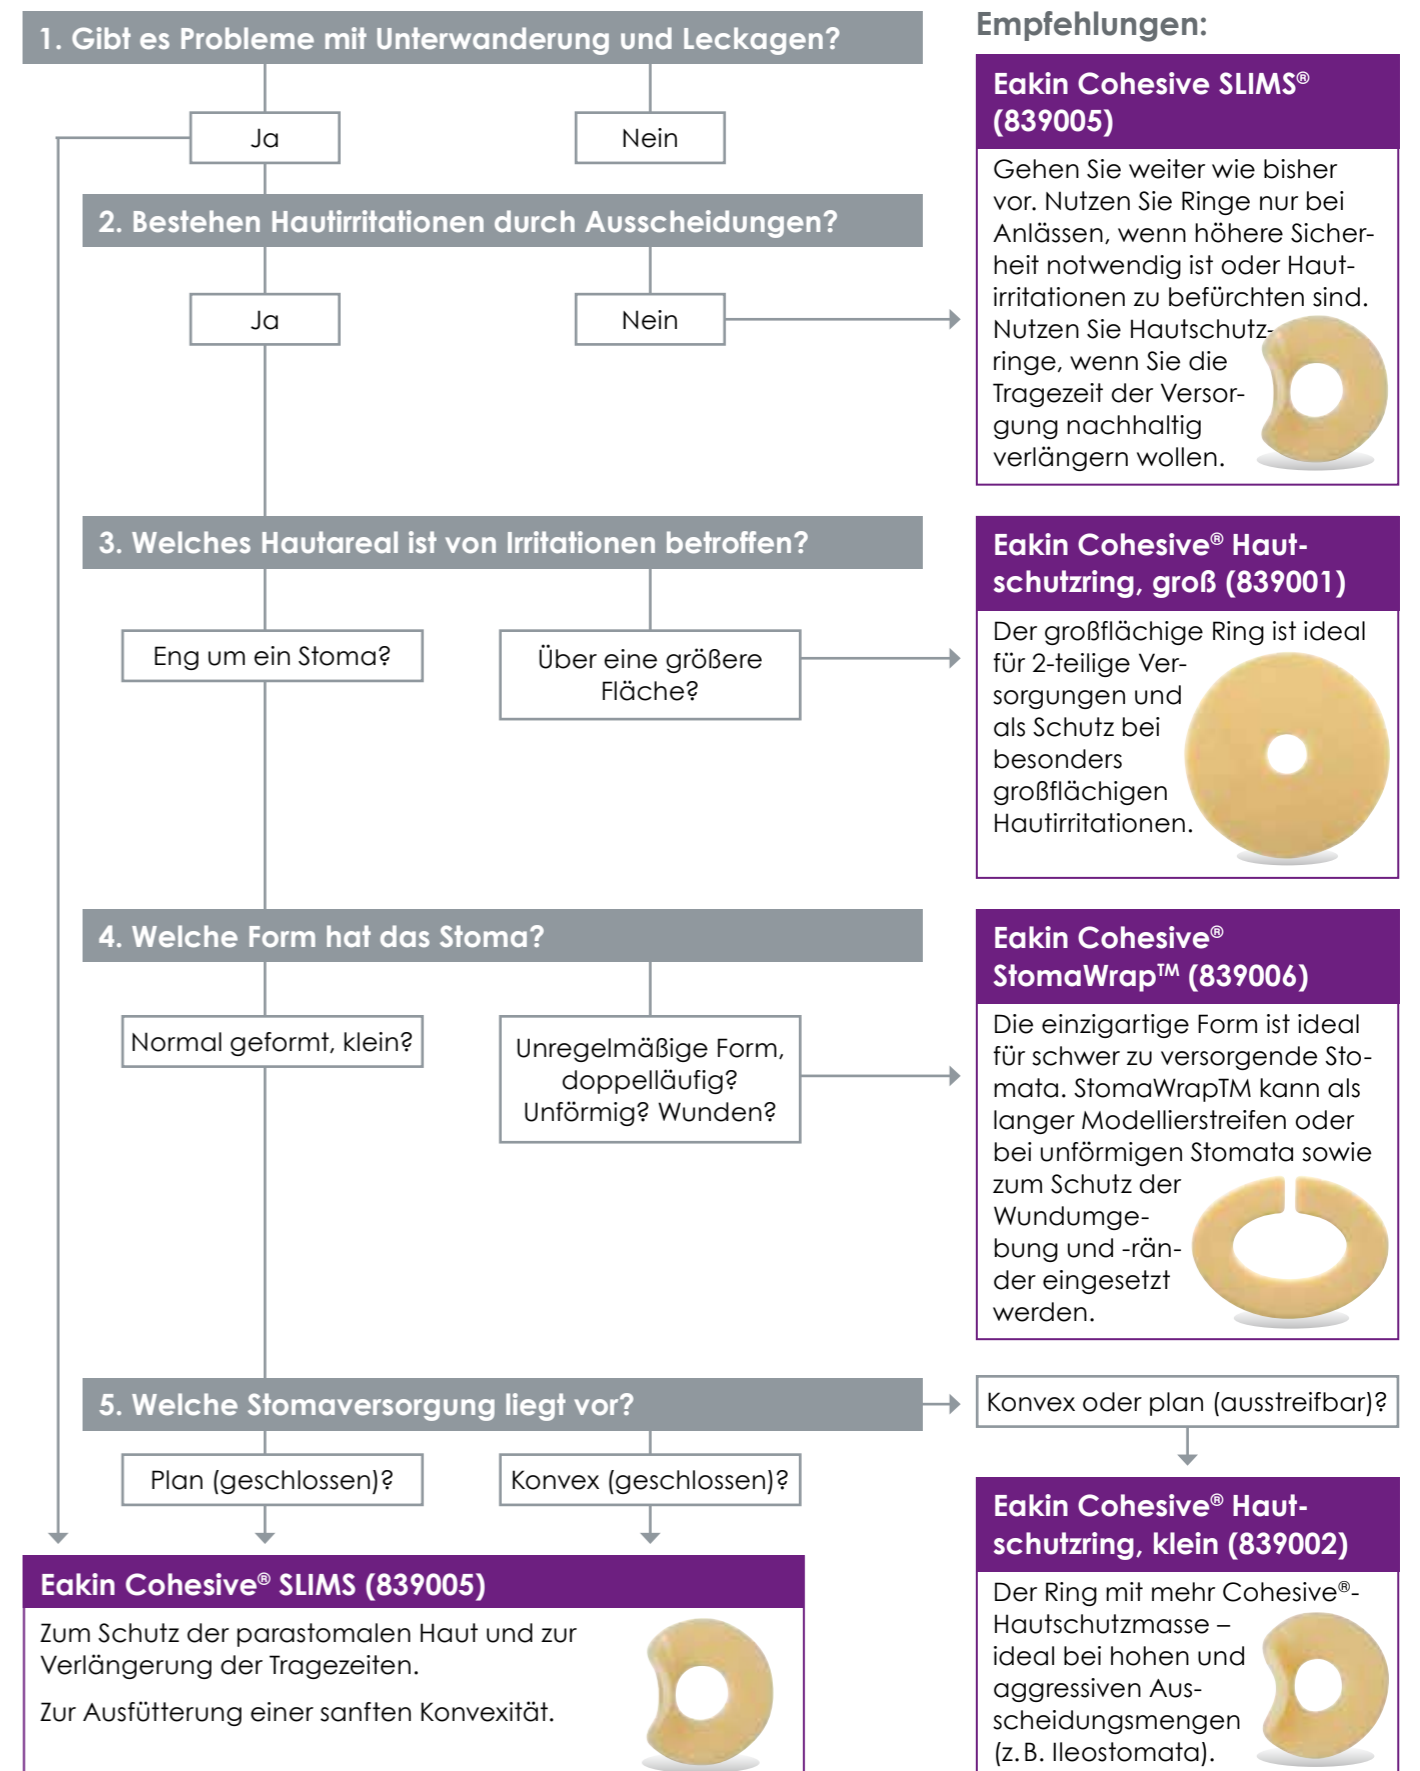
1. Gibt es Probleme mit Unterwanderung und Leckagen?

Ja

Nein

2. Bestehen Hautirritationen durch Ausscheidungen?

Ja

Nein

3. Welches Hautareal ist von Irritationen betroffen?

Eng um ein Stoma?

Über eine größere Fläche?

4. Welche Form hat das Stoma?

Normal geformt, klein?

Unregelmäßige Form, doppelläufig? Unförmig? Wunden?

5. Welche Stomaversorgung liegt vor?

Plan (geschlossen)?

Konvex (geschlossen)?

Eakin Cohesive® SLIMS (839005)

Zum Schutz der parastomalen Haut und zur Verlängerung der Tragezeiten.

Zur Ausfütterung einer sanften Konvexität.

Empfehlungen:

Eakin Cohesive SLIMS® (839005)

Gehen Sie weiter wie bisher vor. Nutzen Sie Ringe nur bei Anlässen, wenn höhere Sicherheit notwendig ist oder Hautirritationen zu befürchten sind. Nutzen Sie Hautschutzringe, wenn Sie die Tragezeit der Versorgung nachhaltig verlängern wollen.

Eakin Cohesive® Hautschutzring, groß (839001)

Der großflächige Ring ist ideal für 2-teilige Versorgungen und als Schutz bei besonders großflächigen Hautirritationen.

Eakin Cohesive® StomaWrap™ (839006)

Die einzigartige Form ist ideal für schwer zu versorgende Stomata. StomaWrapTM kann als langer Modellierstreifen oder bei unförmigen Stomata sowie zum Schutz der Wundumgebung und -ränder eingesetzt werden.

Konvex oder plan (ausstreifbar)?

Eakin Cohesive® Hautschutzring, klein (839002)

Der Ring mit mehr Cohesive®-Hautschutzmasse – ideal bei hohen und aggressiven Ausscheidungsmengen (z. B. Ileostomata).